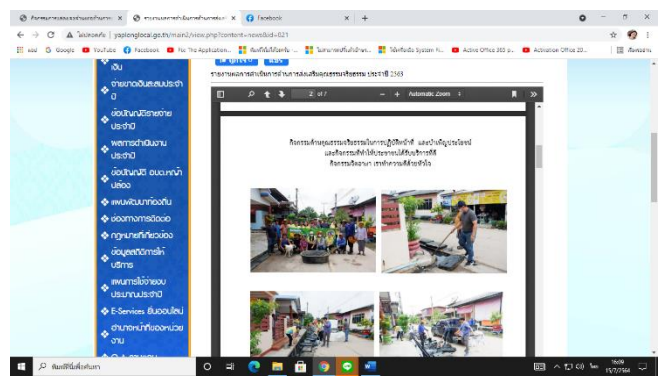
กิจกรรมส่งเสริมคุณธรรมจริยธรรมการปฏิบัติหน้าที่ × | รายงานผลการดำเนินการส่งเสริมคุณธรรม × | Facebook × | +

← → C ▲ ไม่ปลอดภัย | yaplonglocal.go.th/main2/view.php?content=news&id=021

ลงก | Google | YouTube | Facebook | For The Application... | | Active Office 365 p... | Activation Office 20...

เงิน
จ่ายขาดเงินสะสมประจำปี
ข้อบัญญัติรายจ่ายประจำปี
ผลการดำเนินงานประจำปี
ข้อบัญญัติ อบต.หน้าปล่อง
แผนพัฒนาท้องถิ่น
ช่องทางการติดต่อ
กฎหมายที่เกี่ยวข้อง
ข้อมูลสถิติการให้บริการ
แผนการใช้จ่ายงบประมาณประจำปี
E-Services ยื่นออนไลน์
อำนาจหน้าที่ของหน่วยงาน

รายงานผลการดำเนินการส่งเสริมคุณธรรมจริยธรรม ประจำปี 2563

2 of 7 | Automatic Zoom

กิจกรรมส่งเสริมคุณธรรมจริยธรรมในการปฏิบัติหน้าที่ และบำเพ็ญประโยชน์
และกิจกรรมที่ทำให้ประชาชนได้รับประโยชน์
กิจกรรมจิตอาสา เราทำความดีด้วยหัวใจ

พิมพ์ที่นี่เพื่อค้นหา

16:09
15/7/2564